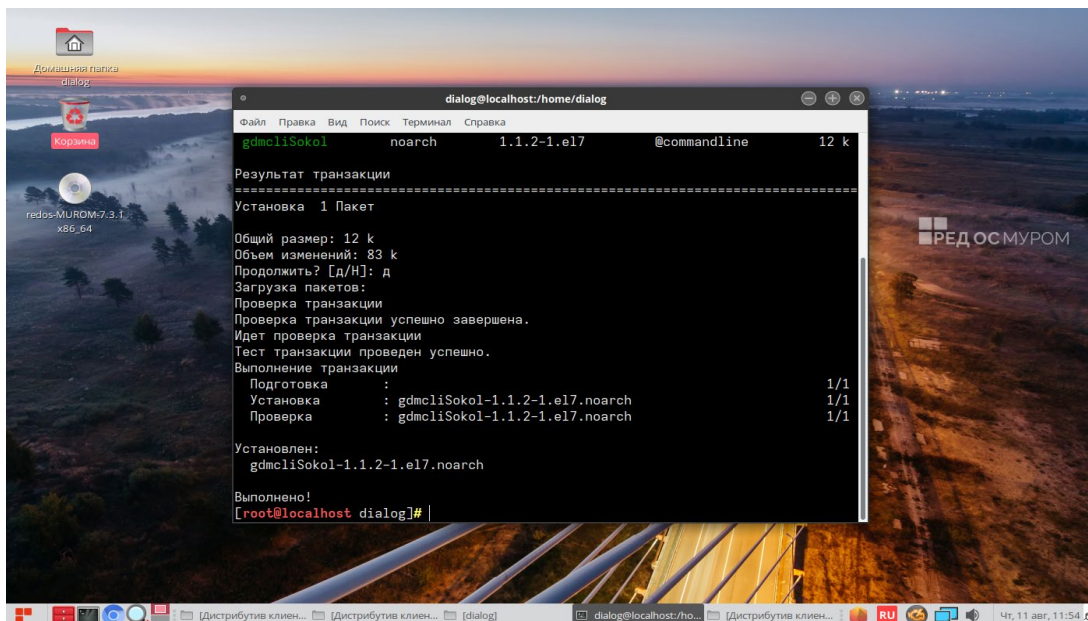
Домашняя папка dialog

Корзина

redos-MUROM-7.3.1 x86_64

dialog@localhost:/home/dialog

Файл Правка Вид Поиск Терминал Справка

gdmcliSokol noarch 1.1.2-1.el7 @commandline 12 k

Результат транзакции
================================================================================
Установка 1 Пакет

Общий размер: 12 k
Объем изменений: 83 k
Продолжить? [д/Н]: д
Загрузка пакетов:
Проверка транзакции
Проверка транзакции успешно завершена.
Идет проверка транзакции
Тест транзакции проведен успешно.
Выполнение транзакции
Подготовка : 1/1
Установка : gdmcliSokol-1.1.2-1.el7.noarch 1/1
Проверка : gdmcliSokol-1.1.2-1.el7.noarch 1/1

Установлен:
gdmcliSokol-1.1.2-1.el7.noarch

Выполнено!
[root@localhost dialog]#

РЕД ОС МУРОМ

[Дистрибутив клиен... [Дистрибутив клиен... [dialog] dialog@localhost:/ho... [Дистрибутив клиен... RU Чт, 11 авг, 11:54